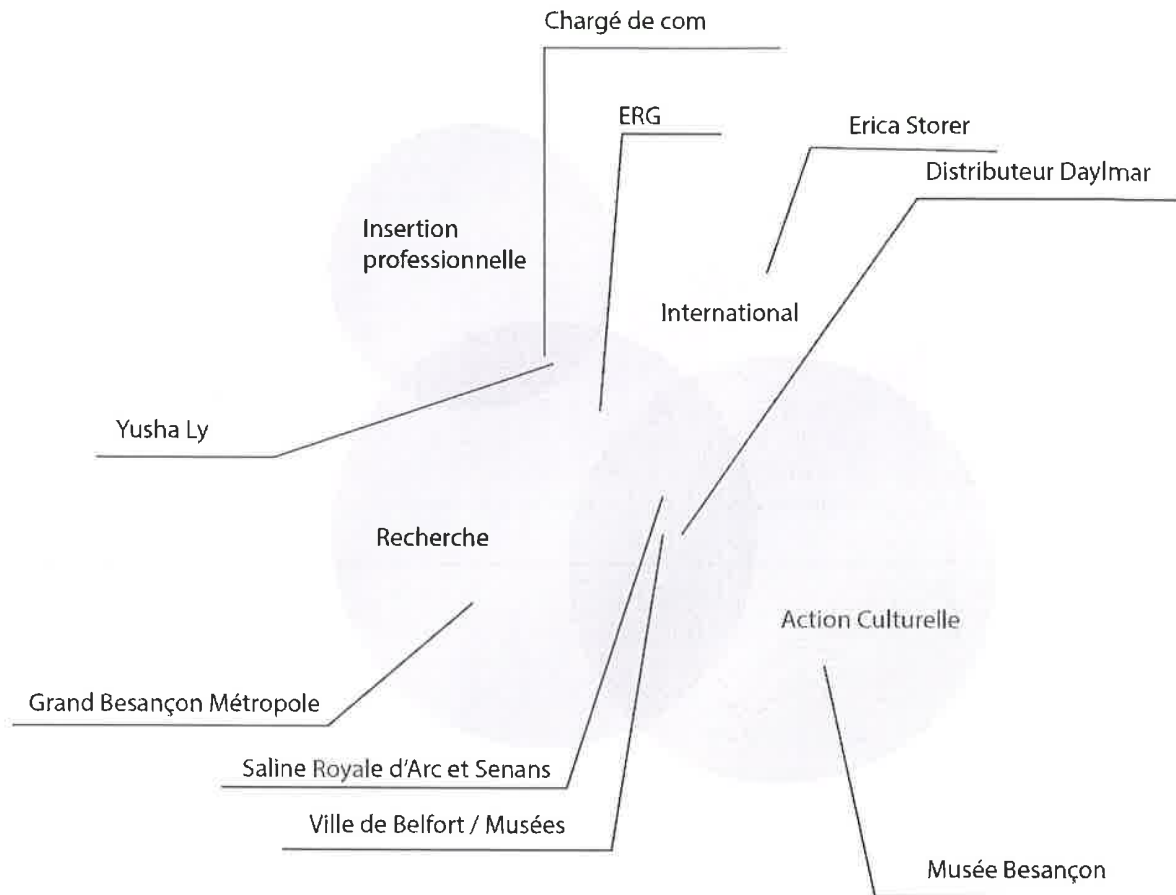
Chargé de com

ERG

Erica Storer

Distributeur Daylmar

Insertion professionnelle

International

Yusha Ly

Recherche

Action Culturelle

Grand Besançon Métropole

Saline Royale d'Arc et Senans

Ville de Belfort / Musées

Musée Besançon